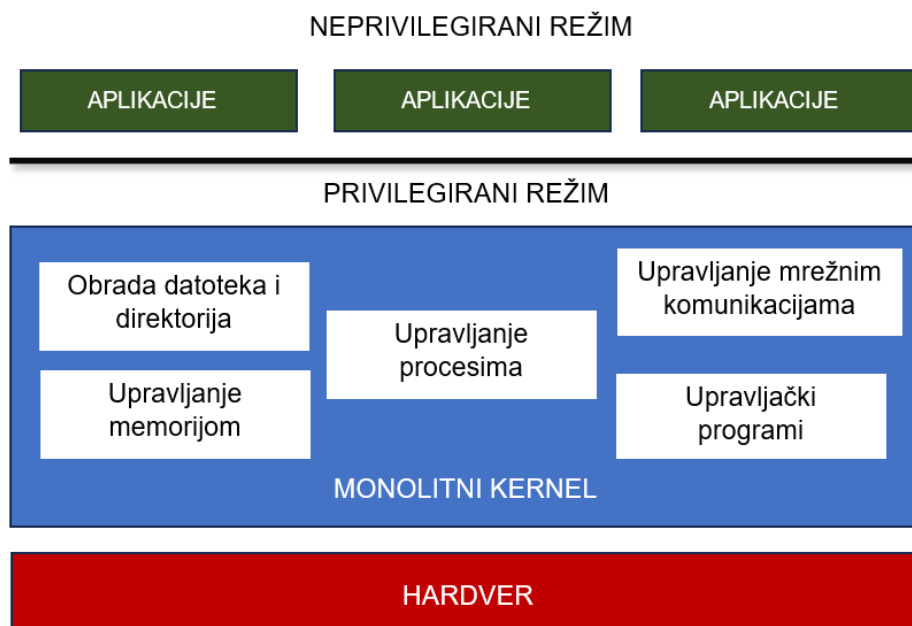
NEPRIVILEGIRANI REŽIM

APLIKACIJE

APLIKACIJE

APLIKACIJE

PRIVILEGIRANI REŽIM

Obrada datoteka i direktorija

Upravljanje memorijom

Upravljanje procesima

Upravljanje mrežnim komunikacijama

Upravljački programi

MONOLITNI KERNEL

HARDVER